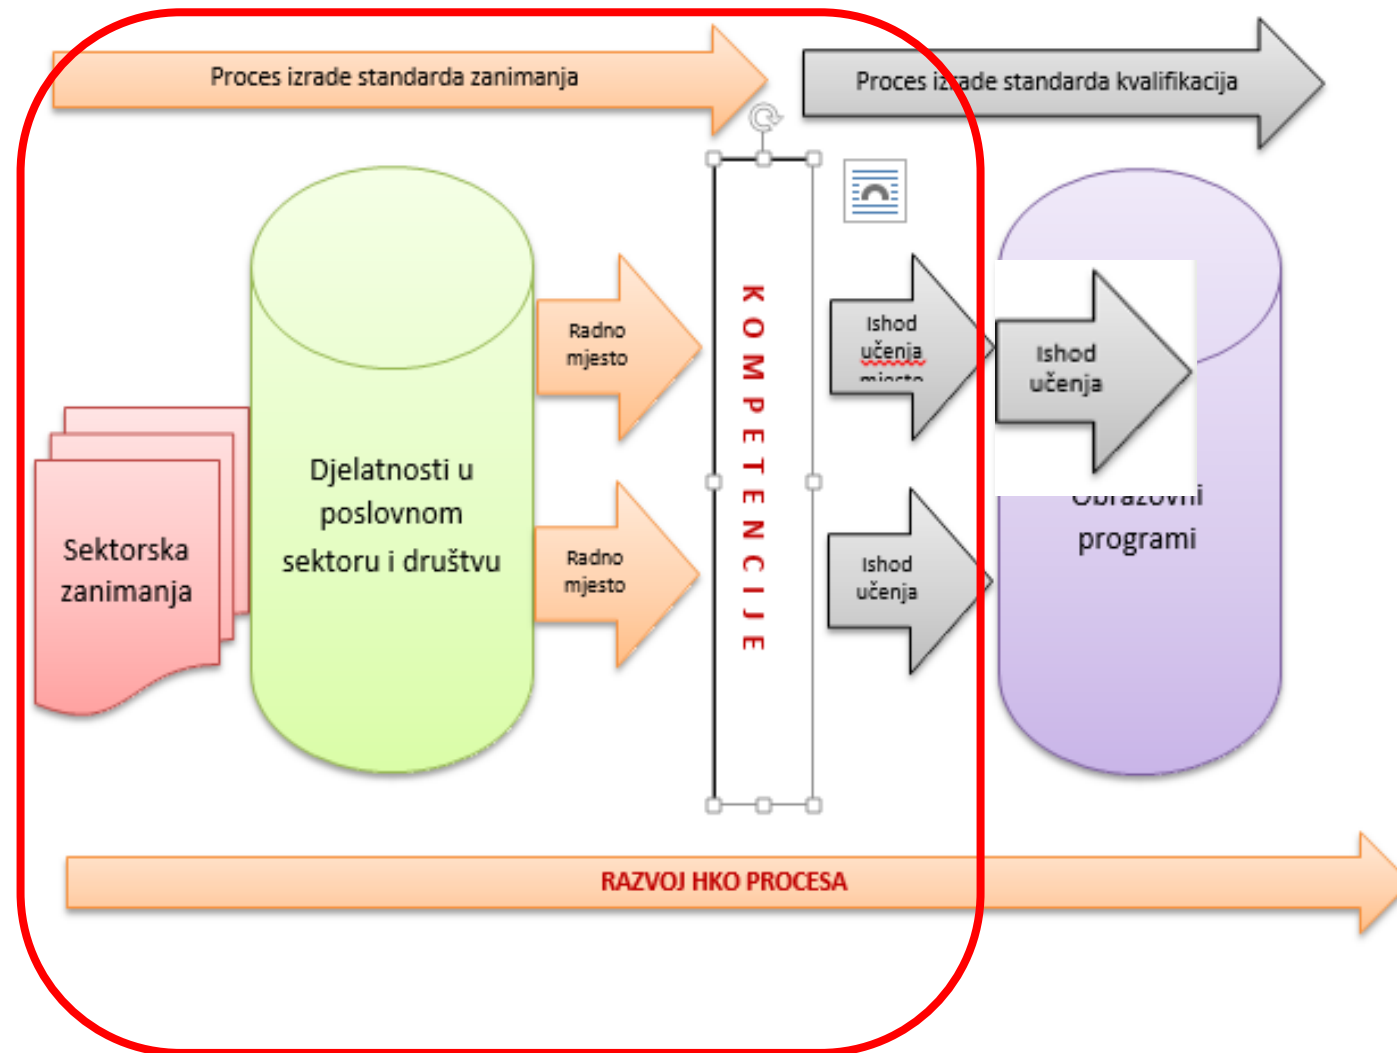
Proces izrade standarda zanimanja

Proces iz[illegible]ade standarda kvalifikacija

Sektorska zanimanja

Djelatnosti u poslovnom sektoru i društvu

Radno mjesto

Radno mjesto

KOMPETENCIJE

Ishod učenja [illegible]

Ishod učenja

Ishod učenja

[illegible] programi

RAZVOJ HKO PROCESA